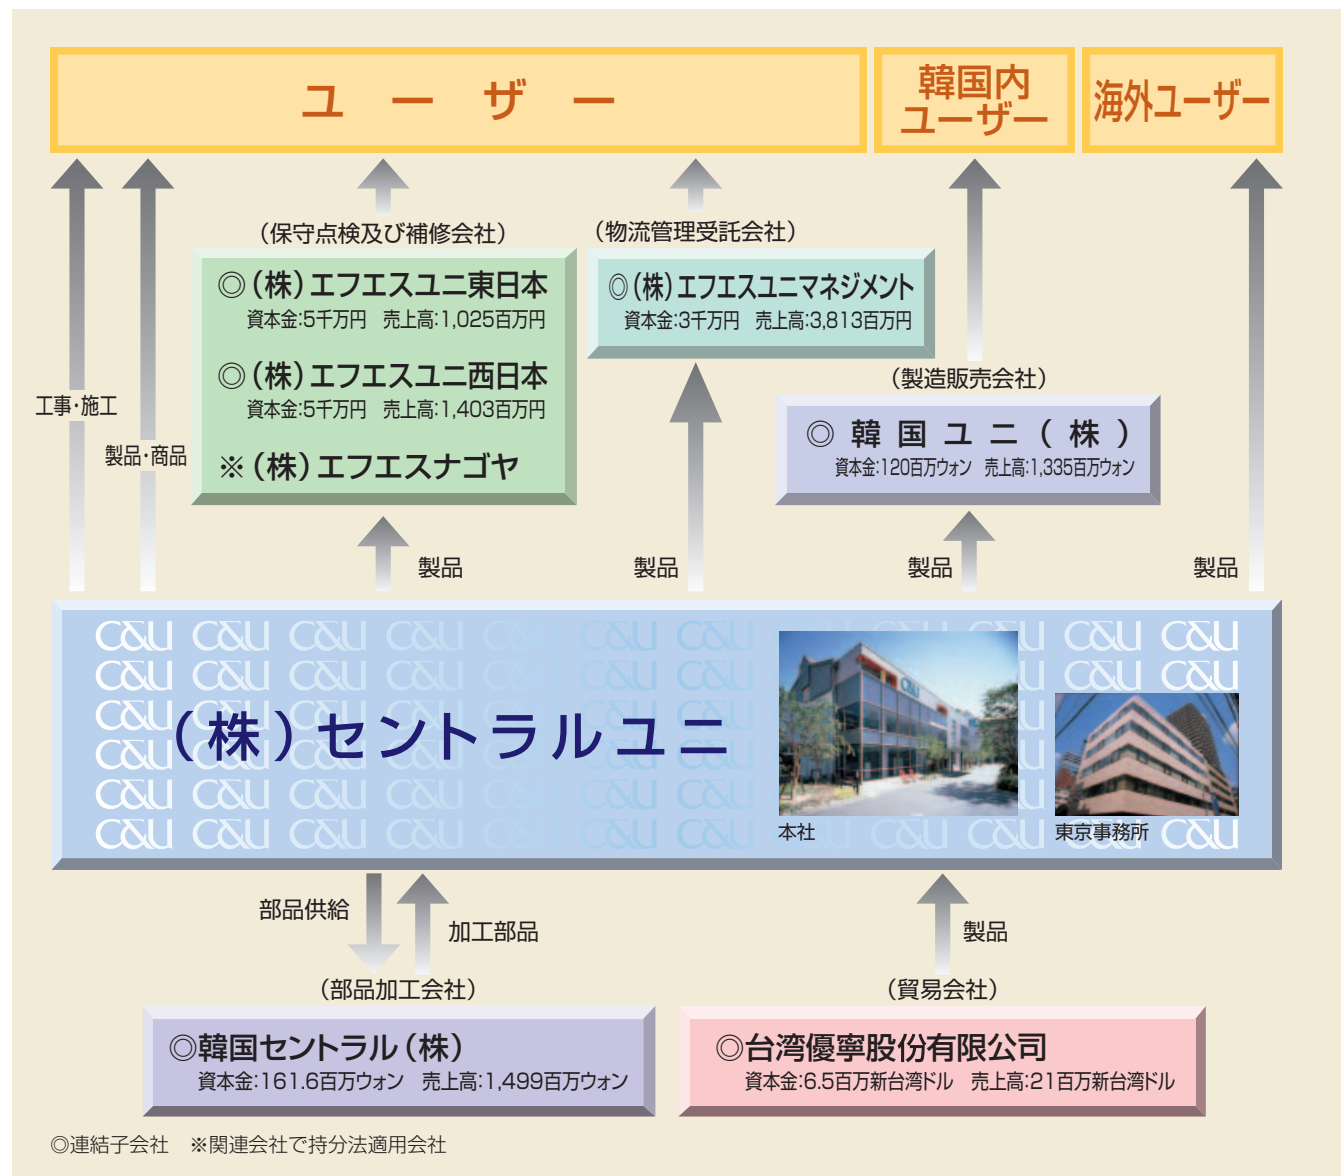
ユ ー ザ ー

韓国内ユーザー

海外ユーザー

工事・施工

製品・商品

（保守点検及び補修会社）

◎（株）エフエスユニ東日本
資本金:5千万円　売上高:1,025百万円

◎（株）エフエスユニ西日本
資本金:5千万円　売上高:1,403百万円

※（株）エフエスナゴヤ

（物流管理受託会社）

◎（株）エフエスユニマネジメント
資本金:3千万円　売上高:3,813百万円

（製造販売会社）

◎ 韓 国 ユ ニ （ 株 ）
資本金:120百万ウォン　売上高:1,335百万ウォン

製品

製品

製品

製品

（株）セントラルユニ

本社

東京事務所

部品供給

加工部品

製品

（部品加工会社）

◎韓国セントラル（株）
資本金:161.6百万ウォン　売上高:1,499百万ウォン

（貿易会社）

◎台湾優寧股份有限公司
資本金:6.5百万新台湾ドル　売上高:21百万新台湾ドル

◎連結子会社　※関連会社で持分法適用会社